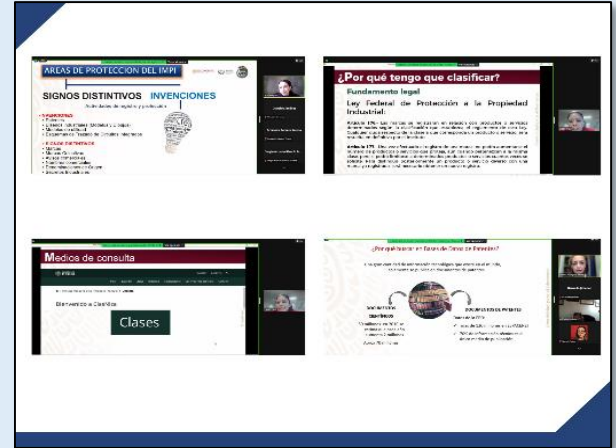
AREAS DE PROTECCIÓN DEL IMPI

SIGNOS DISTINTIVOS INVENCIONES

¿Por qué tengo que clasificar?

Fundamento legal

Ley Federal de Protección a la Propiedad Industrial:

Medios de consulta

Bienvenido a Clasifica

Clases

¿Por qué buscar en Bases de Datos de Patentes?

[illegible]